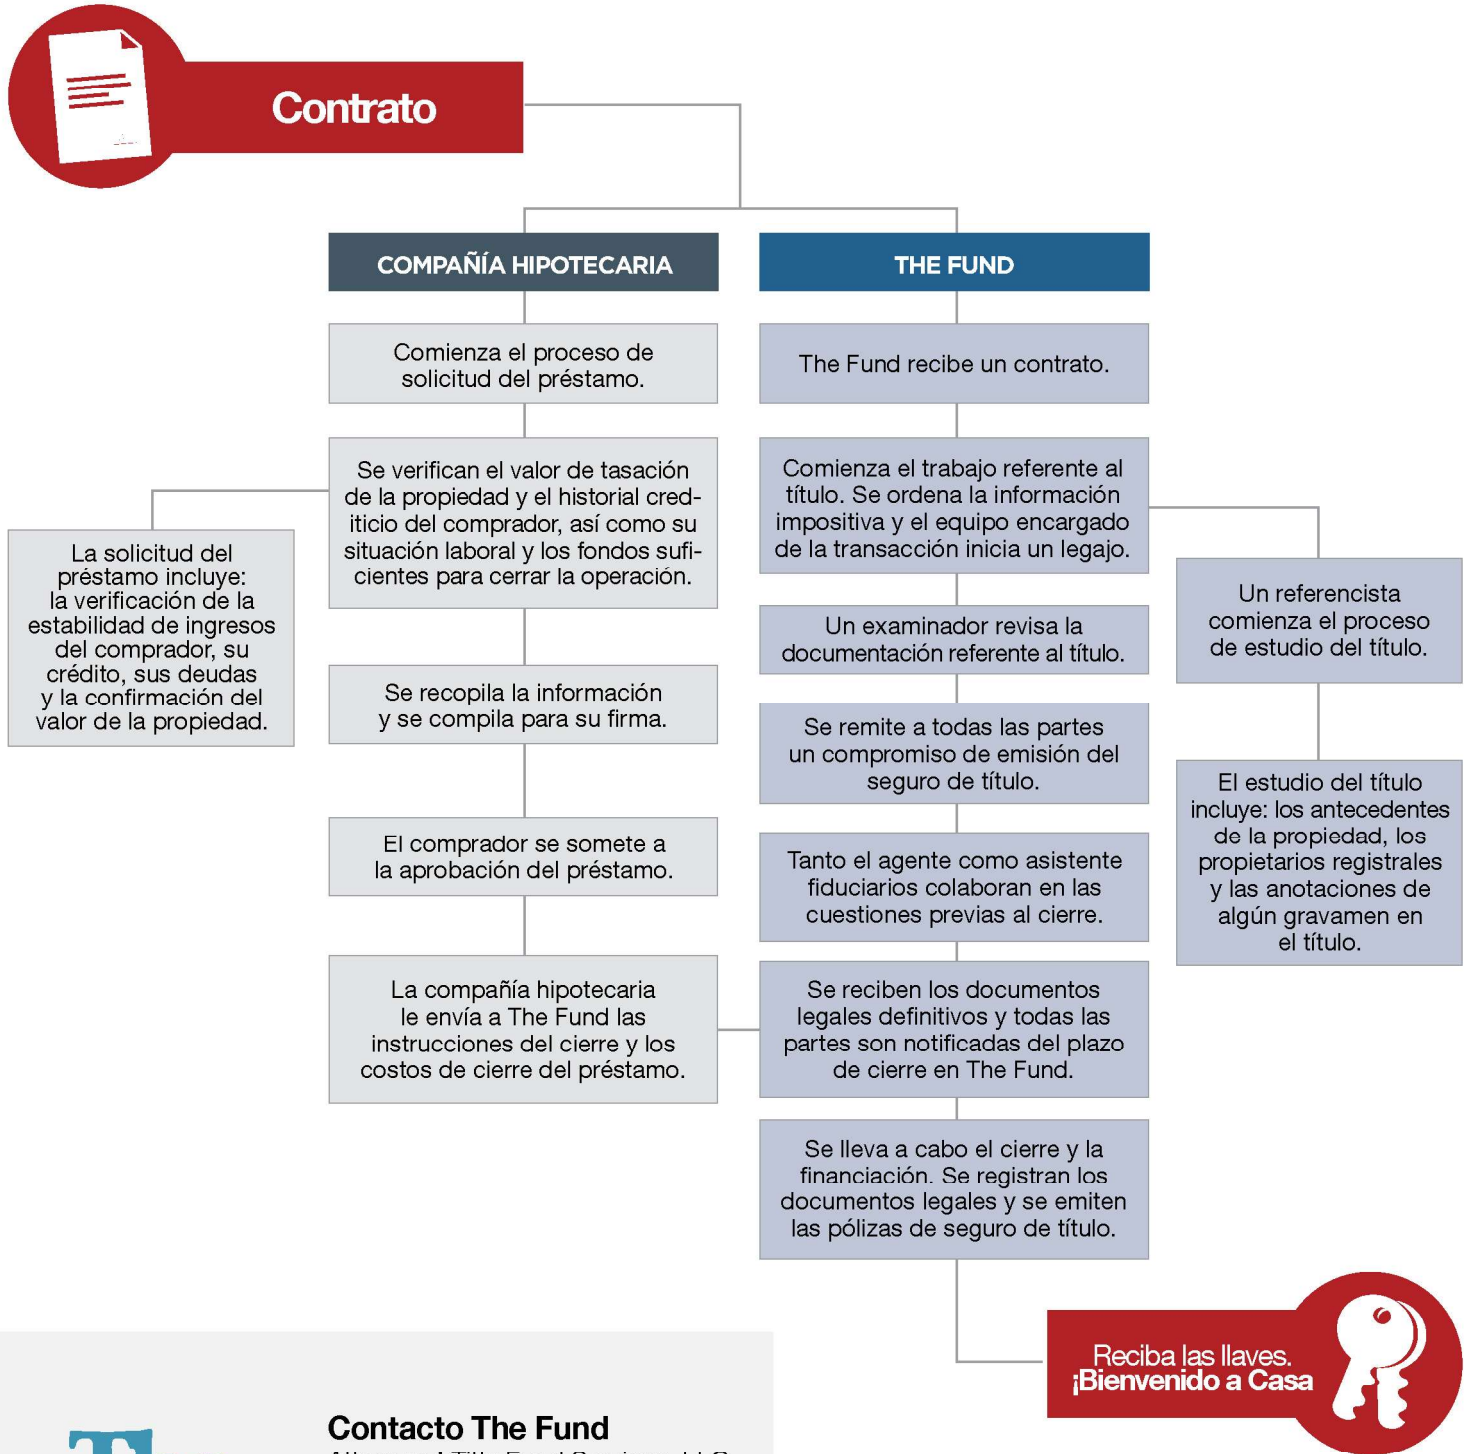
Contrato

COMPAÑÍA HIPOTECARIA

Comienza el proceso de solicitud del préstamo.

Se verifican el valor de tasación de la propiedad y el historial crediticio del comprador, así como su situación laboral y los fondos suficientes para cerrar la operación.

La solicitud del préstamo incluye: la verificación de la estabilidad de ingresos del comprador, su crédito, sus deudas y la confirmación del valor de la propiedad.

Se recopila la información y se compila para su firma.

El comprador se somete a la aprobación del préstamo.

La compañía hipotecaria le envía a The Fund las instrucciones del cierre y los costos de cierre del préstamo.

THE FUND

The Fund recibe un contrato.

Comienza el trabajo referente al título. Se ordena la información impositiva y el equipo encargado de la transacción inicia un legajo.

Un referencista comienza el proceso de estudio del título.

Un examinador revisa la documentación referente al título.

Se remite a todas las partes un compromiso de emisión del seguro de título.

El estudio del título incluye: los antecedentes de la propiedad, los propietarios registrales y las anotaciones de algún gravamen en el título.

Tanto el agente como asistente fiduciarios colaboran en las cuestiones previas al cierre.

Se reciben los documentos legales definitivos y todas las partes son notificadas del plazo de cierre en The Fund.

Se lleva a cabo el cierre y la financiación. Se registran los documentos legales y se emiten las pólizas de seguro de título.

Reciba las llaves. ¡Bienvenido a Casa

Contacto The Fund

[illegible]